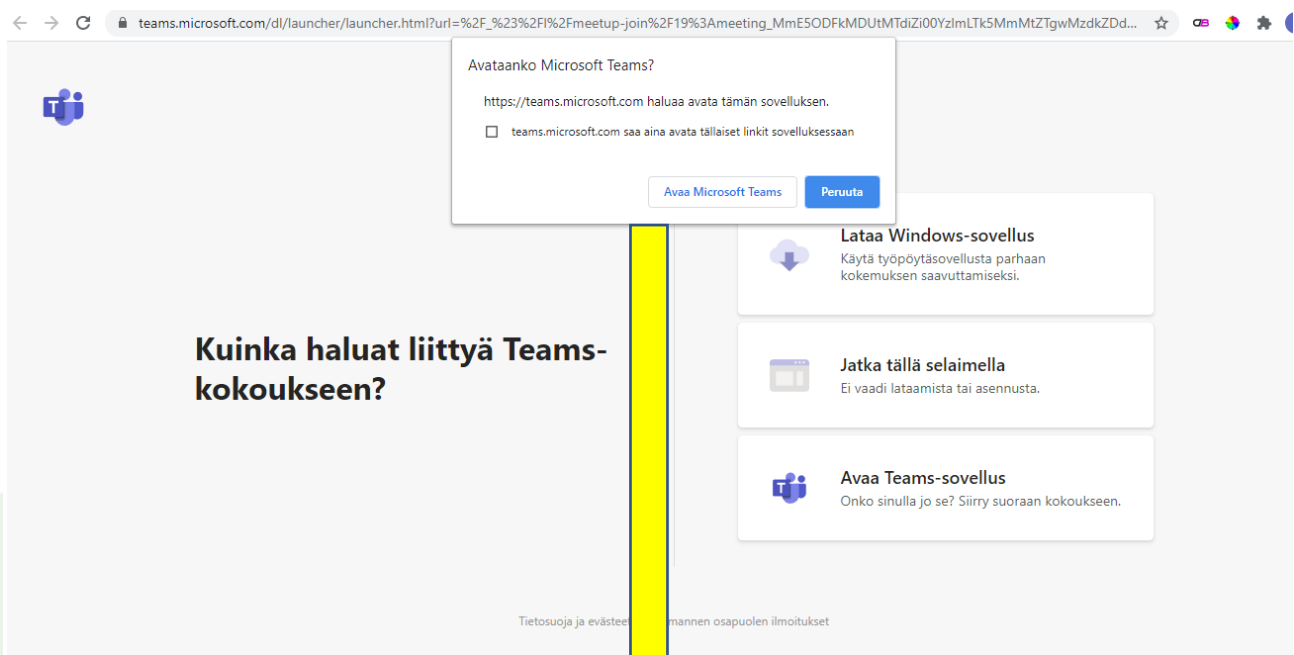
teams.microsoft.com/dl/launcher/launcher.html?url=%2F_%23%2Fl%2Fmeetup-join%2F19%3Ameeting_MmE5ODFkMDUtMTdiZi00YzlmLTk5MmMtZTgwMzdkZDd...

Avataanko Microsoft Teams?

https://teams.microsoft.com haluaa avata tämän sovelluksen.

teams.microsoft.com saa aina avata tällaiset linkit sovelluksessaan

Avaa Microsoft Teams

Peruuta

Kuinka haluat liittyä Teams-kokoukseen?

Lataa Windows-sovellus
Käytä työpöytäsovellusta parhaan kokemuksen saavuttamiseksi.

Jatka tällä selaimella
Ei vaadi lataamista tai asennusta.

Avaa Teams-sovellus
Onko sinulla jo se? Siirry suoraan kokoukseen.

Tietosuoja ja evästeet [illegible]mannen osapuolen ilmoitukset